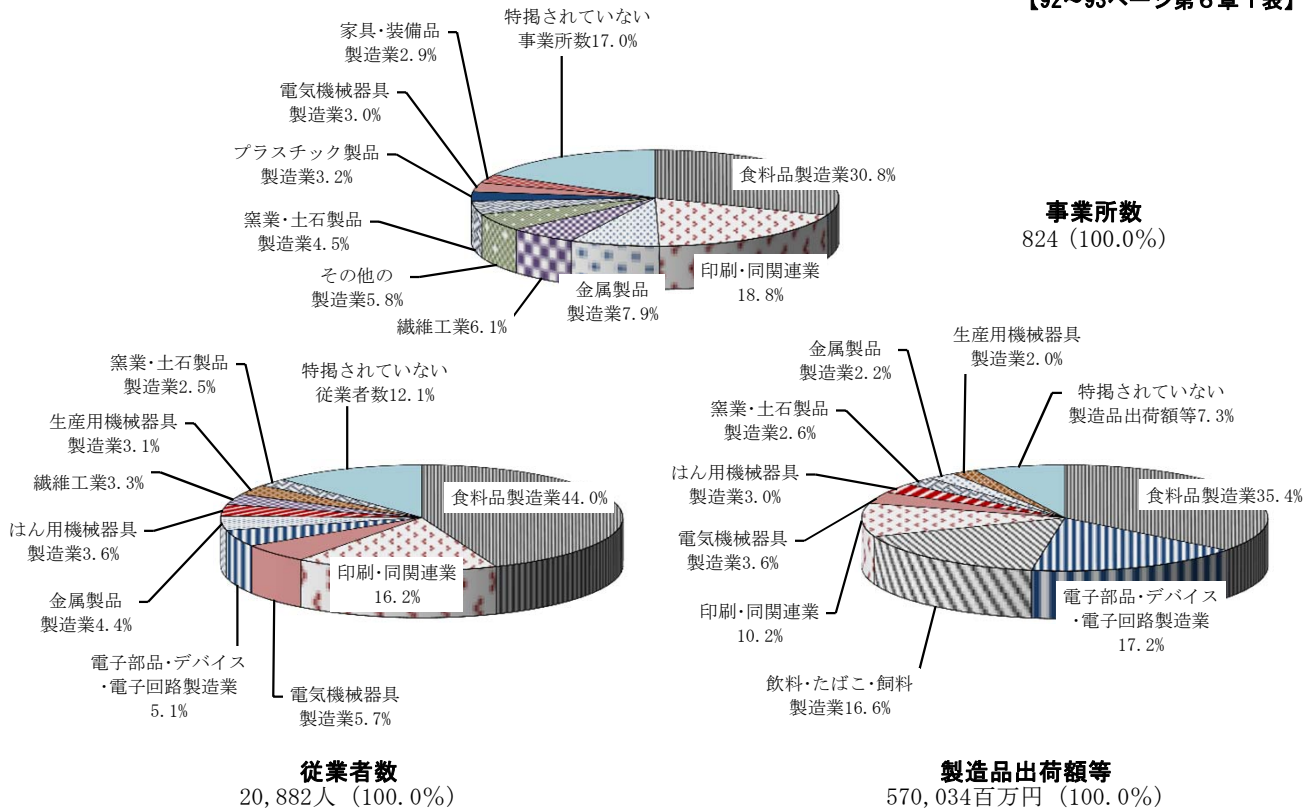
【92~93ページ第8章1表】

家具・装備品製造業2.9%
特掲されていない事業所数17.0%
電気機械器具製造業3.0%
プラスチック製品製造業3.2%
食料品製造業30.8%
窯業・土石製品製造業4.5%
事業所数
824（100.0%）
その他の製造業5.8%
印刷・同関連業18.8%
金属製品製造業7.9%
繊維工業6.1%

窯業・土石製品製造業2.5%
特掲されていない従業者数12.1%
生産用機械器具製造業3.1%
繊維工業3.3%
食料品製造業44.0%
はん用機械器具製造業3.6%
印刷・同関連業16.2%
金属製品製造業4.4%
電子部品・デバイス・電子回路製造業5.1%
電気機械器具製造業5.7%
従業者数
20,882人（100.0%）

金属製品製造業2.2%
生産用機械器具製造業2.0%
特掲されていない製造品出荷額等7.3%
窯業・土石製品製造業2.6%
はん用機械器具製造業3.0%
食料品製造業35.4%
電気機械器具製造業3.6%
電子部品・デバイス・電子回路製造業17.2%
印刷・同関連業10.2%
飲料・たばこ・飼料製造業16.6%
製造品出荷額等
570,034百万円（100.0%）